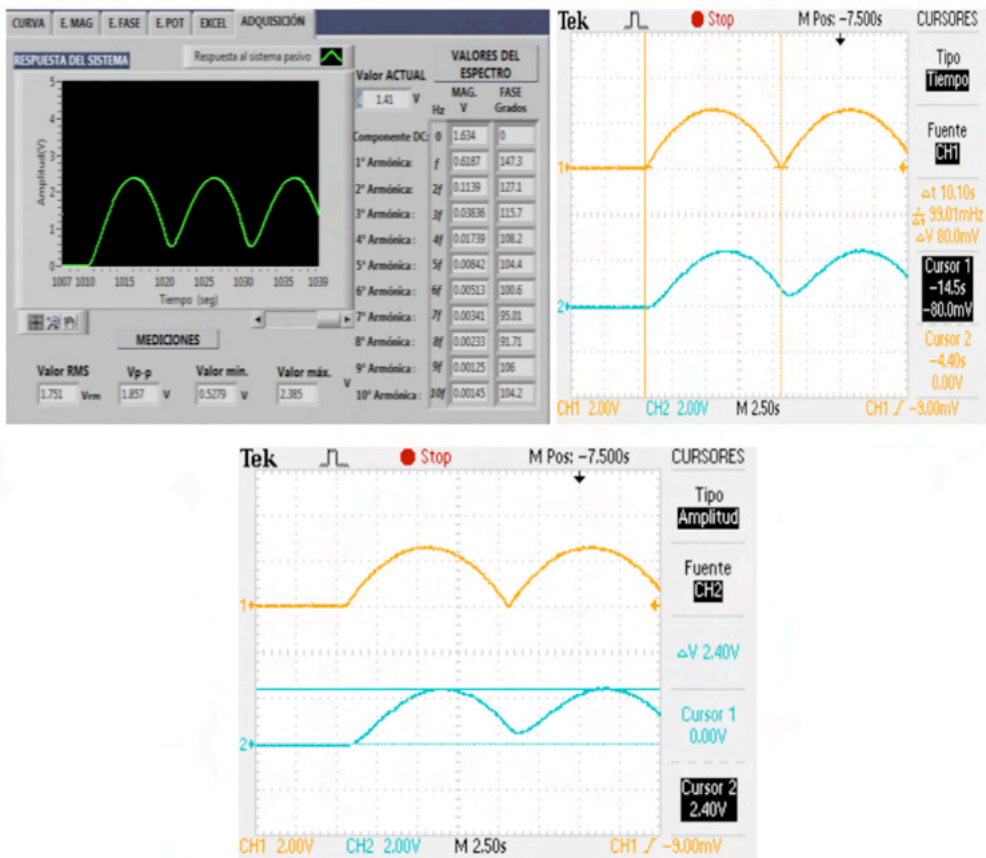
CURVA | E. MAG | E. FASE | E. POT | EXCEL | ADQUISICIÓN

RESPUESTA DEL SISTEMA

Respuesta al sistema pasivo

Amplitud(V)

5
4
3
2
1
0

1007 1010 1015 1020 1025 1030 1035 1039

Tiempo (seg)

MEDICIONES

Valor RMS 1.751 Vrm
Vp-p 1.857 V
Valor mín. 0.5279 V
Valor máx. 2.385 V

Valor ACTUAL 1.41 V

VALORES DEL ESPECTRO

| | Hz | MAG. V | FASE Grados |
|---|---|---|---|
| Componente DC: | 0 | 1.634 | 0 |
| 1° Armónica: | f | 0.6187 | 147.3 |
| 2° Armónica: | 2f | 0.1139 | 127.1 |
| 3° Armónica: | 3f | 0.03836 | 115.7 |
| 4° Armónica: | 4f | 0.01739 | 108.2 |
| 5° Armónica: | 5f | 0.00842 | 104.4 |
| 6° Armónica: | 6f | 0.00513 | 100.6 |
| 7° Armónica: | 7f | 0.00341 | 95.01 |
| 8° Armónica: | 8f | 0.00233 | 91.71 |
| 9° Armónica: | 9f | 0.00125 | 106 |
| 10° Armónica: | 10f | 0.00145 | 104.2 |

Tek Stop M Pos: −7.500s CURSORES

Tipo Tiempo
Fuente CH1
△t 10.10s
1/△t 99.01mHz
△V 80.0mV
Cursor 1 −14.5s −80.0mV
Cursor 2 −4.40s 0.00V

1
2

CH1 2.00V CH2 2.00V M 2.50s CH1 ∫ −9.00mV

Tek Stop M Pos: −7.500s CURSORES

Tipo Amplitud
Fuente CH2
△V 2.40V
Cursor 1 0.00V
Cursor 2 2.40V

1
2

CH1 2.00V CH2 2.00V M 2.50s CH1 ∫ −9.00mV